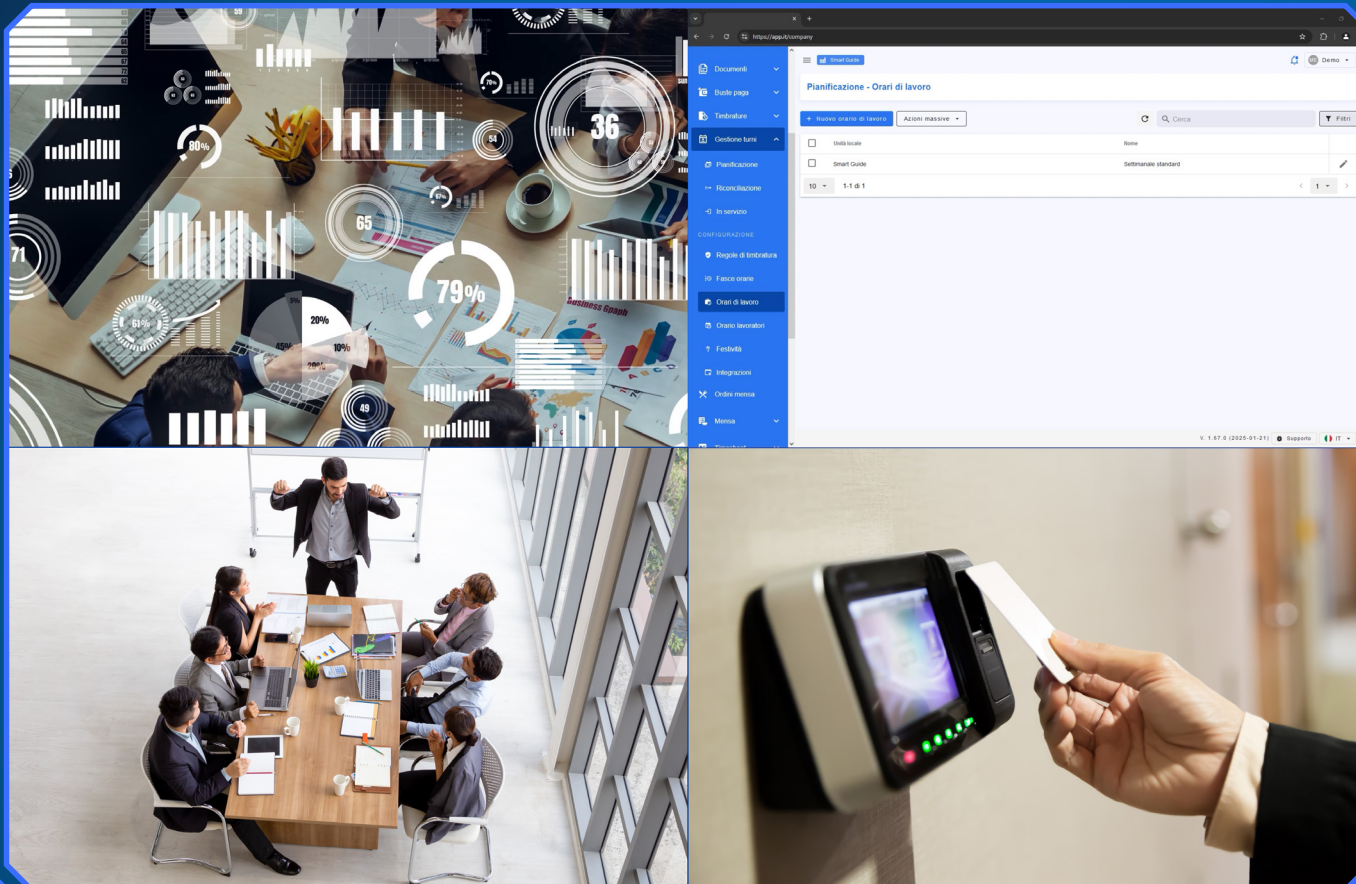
59
36
80%
54
65
71
79%
61%
20%
10%
45%
20%
49
Business Graph

https://app.it/company

Smart Guide
Demo

Documenti
Buste paga
Timbrature
Gestione turni
Pianificazione
Riconciliazione
In servizio
CONFIGURAZIONE
Regole di timbratura
Fasce orarie
Orari di lavoro
Orario lavoratori
Festività
Integrazioni
Ordini mensa
Mensa

Pianificazione - Orari di lavoro

+ Nuovo orario di lavoro
Azioni massive
Cerca
Filtri

| Unità locale | Nome |
|---|---|
| Smart Guide | Settimanale standard |

10
1-1 di 1
1

V. 1.67.0 (2025-01-21)
Supporto
IT